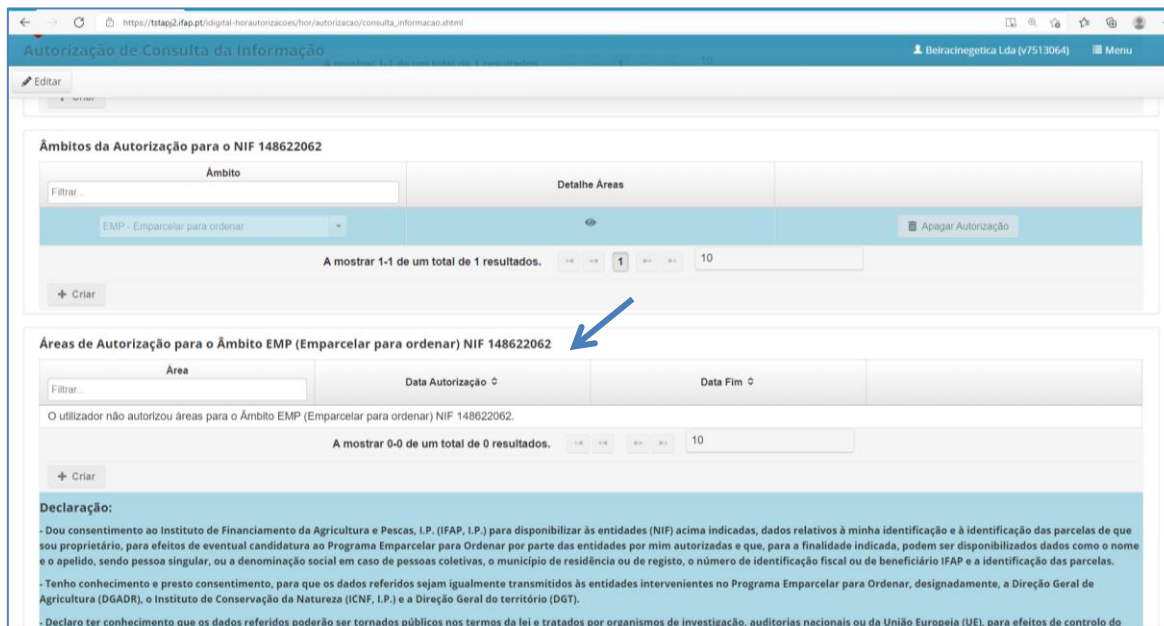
https://tstapj2.ifap.pt/idigital-horautorizacoes/hor/autorizacao/consulta_informacao.xhtml

Autorização de Consulta da Informação

Beiracinegetica Lda (v7513064) Menu

Editar

Âmbitos da Autorização para o NIF 148622062

| Âmbito | Detalhe Áreas | |
|---|---|---|
| Filtrar... | | |
| EMP - Emparcelar para ordenar | | Apagar Autorização |

A mostrar 1-1 de um total de 1 resultados. 1 10

+ Criar

Áreas de Autorização para o Âmbito EMP (Emparcelar para ordenar) NIF 148622062

| Área | Data Autorização | Data Fim | |
|---|---|---|---|
| Filtrar... | | | |

O utilizador não autorizou áreas para o Âmbito EMP (Emparcelar para ordenar) NIF 148622062.

A mostrar 0-0 de um total de 0 resultados. 10

+ Criar

Declaração:

- Dou consentimento ao Instituto de Financiamento da Agricultura e Pescas, I.P. (IFAP, I.P.) para disponibilizar às entidades (NIF) acima indicadas, dados relativos à minha identificação e à identificação das parcelas de que sou proprietário, para efeitos de eventual candidatura ao Programa Emparcelar para Ordenar por parte das entidades por mim autorizadas e que, para a finalidade indicada, podem ser disponibilizados dados como o nome e o apelido, sendo pessoa singular, ou a denominação social em caso de pessoas coletivas, o município de residência ou de registo, o número de identificação fiscal ou de beneficiário IFAP e a identificação das parcelas.

- Tenho conhecimento e presto consentimento, para que os dados referidos sejam igualmente transmitidos às entidades intervenientes no Programa Emparcelar para Ordenar, designadamente, a Direção Geral de Agricultura (DGADR), o Instituto de Conservação da Natureza (ICNF, I.P.) e a Direção Geral do território (DGT).

- Declaro ter conhecimento que os dados referidos poderão ser tornados públicos nos termos da lei e tratados por organismos de investigação, auditorias nacionais ou da União Europeia (UE), para efeitos de controlo do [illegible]